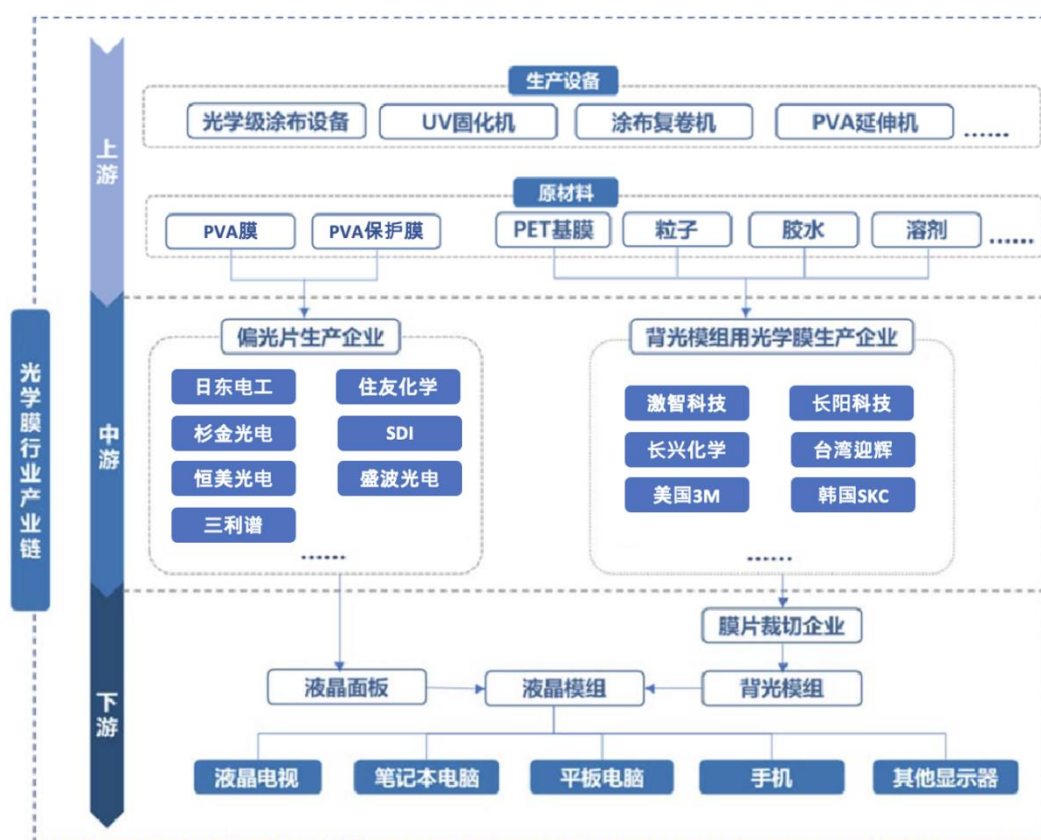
光学膜行业产业链

上游

生产设备

光学级涂布设备
UV固化机
涂布复卷机
PVA延伸机
……

原材料

PVA膜
PVA保护膜
PET基膜
粒子
胶水
溶剂
……

中游

偏光片生产企业

日东电工
住友化学
杉金光电
SDI
恒美光电
盛波光电
三利谱
……

背光模组用光学膜生产企业

激智科技
长阳科技
长兴化学
台湾迎辉
美国3M
韩国SKC
……

下游

膜片裁切企业

液晶面板
液晶模组
背光模组

液晶电视
笔记本电脑
平板电脑
手机
其他显示器